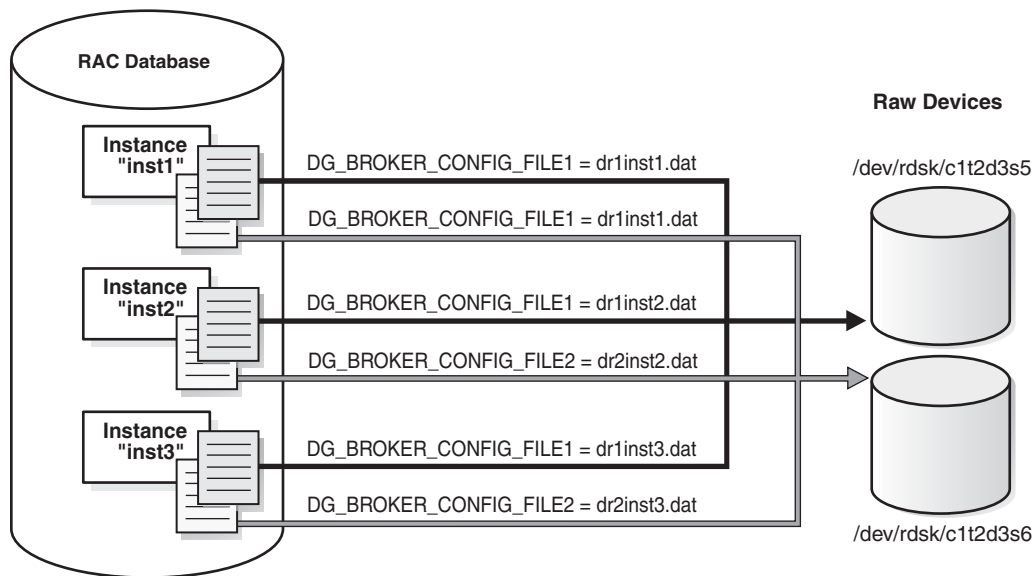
RAC Database

Instance "inst1"

DG_BROKER_CONFIG_FILE1 = dr1inst1.dat

DG_BROKER_CONFIG_FILE1 = dr1inst1.dat

Instance "inst2"

DG_BROKER_CONFIG_FILE1 = dr1inst2.dat

DG_BROKER_CONFIG_FILE2 = dr2inst2.dat

Instance "inst3"

DG_BROKER_CONFIG_FILE1 = dr1inst3.dat

DG_BROKER_CONFIG_FILE2 = dr2inst3.dat

Raw Devices

/dev/rdsk/c1t2d3s5

/dev/rdsk/c1t2d3s6